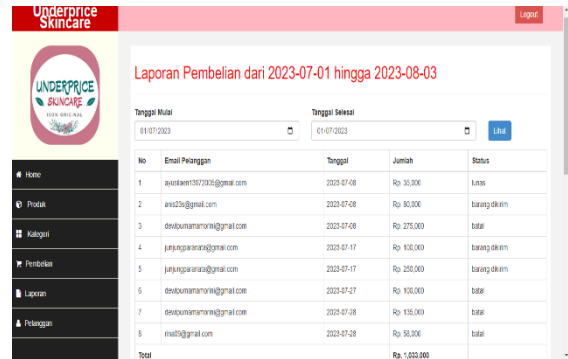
Underprice Skincare

Logout

UNDERPRICE SKINCARE 100% ORIGINAL

Home
Produk
Kategori
Pembelian
Laporan
Pelanggan

Laporan Pembelian dari 2023-07-01 hingga 2023-08-03

Tanggal Mulai
01/07/2023

Tanggal Selesai
01/07/2023

Lihat

| No | Email Pelanggan | Tanggal | Jumlah | Status |
|---|---|---|---|---|
| 1 | ayuniaeni13072005@gmail.com | 2023-07-08 | Rp. 35,000 | lunas |
| 2 | anis23e@gmail.com | 2023-07-08 | Rp. 50,000 | barang dikirim |
| 3 | dewipurnamamorimi@gmail.com | 2023-07-08 | Rp. 275,000 | batal |
| 4 | junjungparanata@gmail.com | 2023-07-17 | Rp. 100,000 | barang dikirim |
| 5 | junjungparanata@gmail.com | 2023-07-17 | Rp. 250,000 | barang dikirim |
| 6 | dewipurnamamorimi@gmail.com | 2023-07-27 | Rp. 100,000 | batal |
| 7 | dewipurnamamorimi@gmail.com | 2023-07-28 | Rp. 135,000 | batal |
| 8 | rina05@gmail.com | 2023-07-28 | Rp. 58,000 | batal |
| Total | | | Rp. 1,033,000 | |